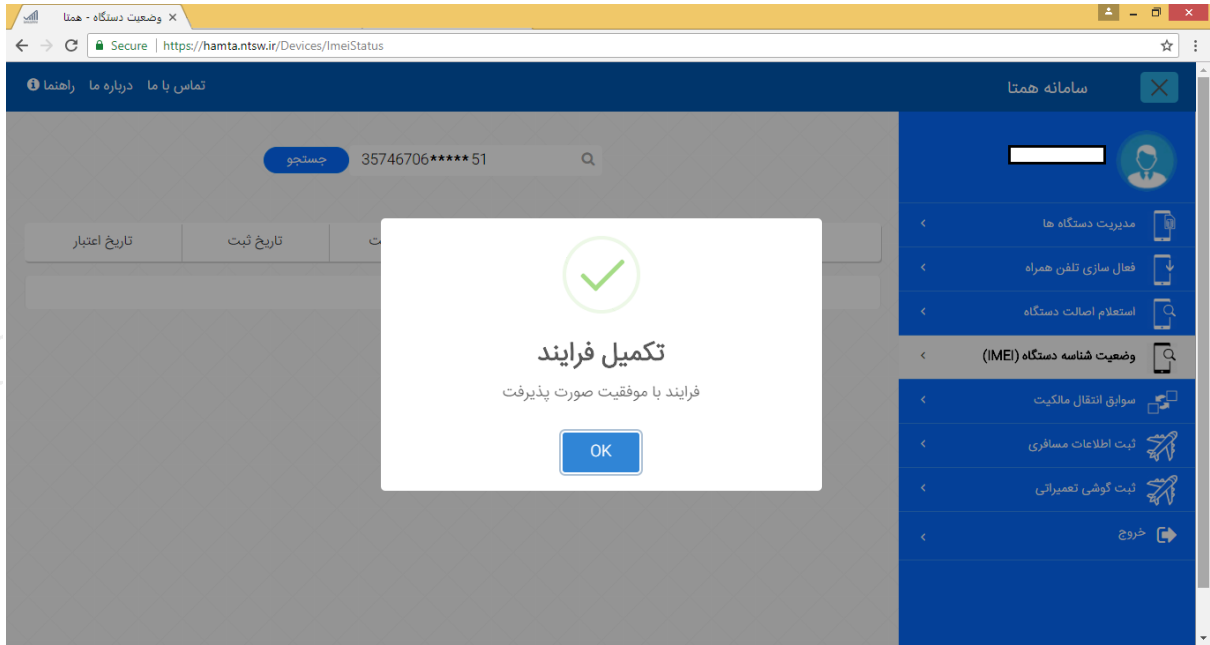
وضعیت دستگاه - همتا ×

Secure | https://hamta.ntsw.ir/Devices/ImeiStatus

سامانه همتا

تماس با ما درباره ما راهنما

35746706*****51 جستجو

تاریخ اعتبار تاریخ ثبت ت

تکمیل فرایند

فرایند با موفقیت صورت پذیرفت

OK

مدیریت دستگاه ها

فعال سازی تلفن همراه

استعلام اصالت دستگاه

وضعیت شناسه دستگاه (IMEI)

سوابق انتقال مالکیت

ثبت اطلاعات مسافری

ثبت گوشی تعمیراتی

خروج